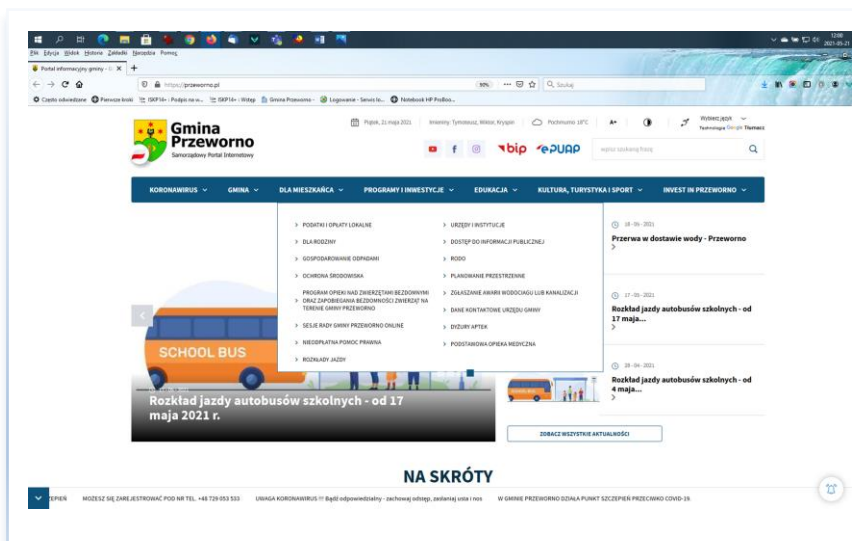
Plik Edycja Widok Historia Zakładki Narzędzia Pomoc

Portal informacyjny gminy - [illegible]

https://przeworno.pl

90%

Szukaj

Często odwiedzane Pierwsze kroki ISKP14+ - Podpis na w... ISKP14+ - Wstęp Gmina Przeworno - Logowanie - Serwis te... Notebook HP ProBoo...

Gmina Przeworno
Samorządowy Portal Internetowy

Piątek, 21 maja 2021 Imieniny: Tymoteusz, Wiktor, Kryspin Pochmurno 18°C A+ Wybierz język Technologia Google Tłumacz

bip ePUAP

wpisz szukaną frazę

KORONAWIRUS GMINA DLA MIESZKAŃCA PROGRAMY I INWESTYCJE EDUKACJA KULTURA, TURYSTYKA I SPORT INVEST IN PRZEWORNO

PODATKI I OPŁATY LOKALNE
DLA RODZINY
GOSPODAROWANIE ODPADAMI
OCHRONA ŚRODOWISKA
PROGRAM OPIEKI NAD ZWIERZĘTAMI BEZDOMNYMI ORAZ ZAPOBIEGANIA BEZDOMNOŚCI ZWIERZĄT NA TERENIE GMINY PRZEWORNO
SESJE RADY GMINY PRZEWORNO ONLINE
NIEODPŁATNA POMOC PRAWNA
ROZKŁADY JAZDY

URZĘDY I INSTYTUCJE
DOSTĘP DO INFORMACJI PUBLICZNEJ
RODO
PLANOWANIE PRZESTRZENNE
ZGŁASZANIE AWARII WODOCIĄGU LUB KANALIZACJI
DANE KONTAKTOWE URZĘDU GMINY
DYŻURY APTEK
PODSTAWOWA OPIEKA MEDYCZNA

18-05-2021
Przerwa w dostawie wody - Przeworno

17-05-2021
Rozkład jazdy autobusów szkolnych - od 17 maja...

28-04-2021
Rozkład jazdy autobusów szkolnych - od 4 maja...

SCHOOL BUS

Rozkład jazdy autobusów szkolnych - od 17 maja 2021 r.

ZOBACZ WSZYSTKIE AKTUALNOŚCI

NA SKRÓTY

ZEPIEŃ MOŻESZ SIĘ ZAREJESTROWAĆ POD NR TEL. +48 729 053 533 UWAGA KORONAWIRUS !!! Bądź odpowiedzialny - zachowaj odstęp, zasłaniaj usta i nos W GMINIE PRZEWORNO DZIAŁA PUNKT SZCZEPIEŃ PRZECIWKO COVID-19.

12:08
2021-05-21